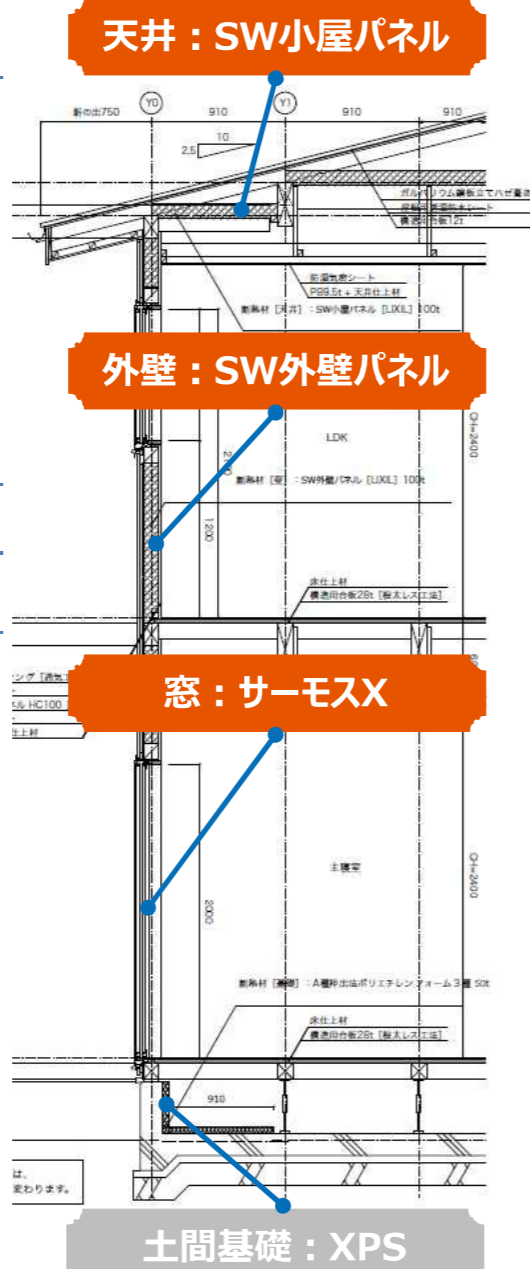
天井：SW小屋パネル

軒の出750
Y0
910
Y1
910
910
10
2.5

ガルバリウム鋼板立てハゼ葺き
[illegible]
構造用合板12t

防湿気密シート
PB9.5t + 天井仕上材
断熱材［天井］：SW小屋パネル［LIXIL］100t

外壁：SW外壁パネル

LDK
CH=2400
断熱材［壁］：SW外壁パネル［LIXIL］100t
1200

床仕上材
構造用合板28t［根太レス工法］

窓：サーモスX

ング［通気
ル HC100
仕上材

主寝室
CH=2400
2000

断熱材［基礎］：A種押出法ポリスチレンフォーム３種 50t
床仕上材
構造用合板28t［根太レス工法］

910

は、
変わります。

土間基礎：XPS